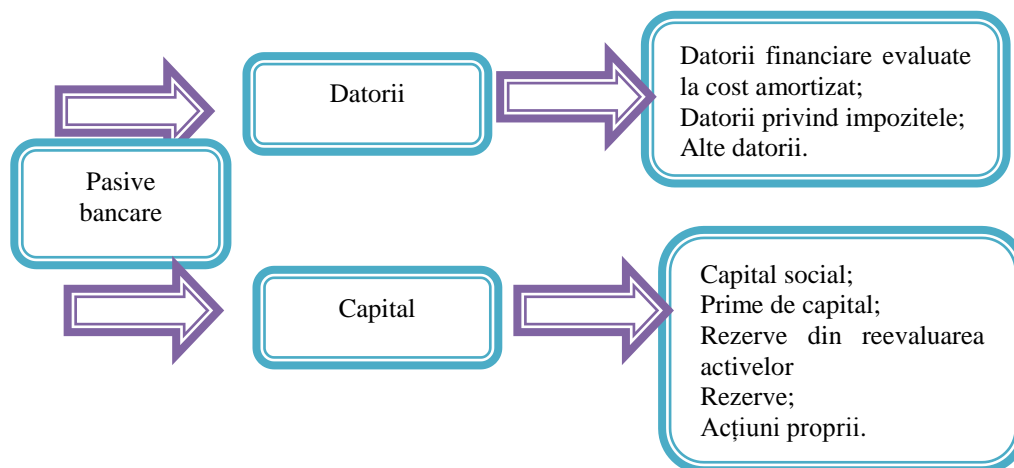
Pasive bancare

Datorii

Datorii financiare evaluate la cost amortizat;
Datorii privind impozitele;
Alte datorii.

Capital

Capital social;
Prime de capital;
Rezerve din reevaluarea activelor
Rezerve;
Acțiuni proprii.